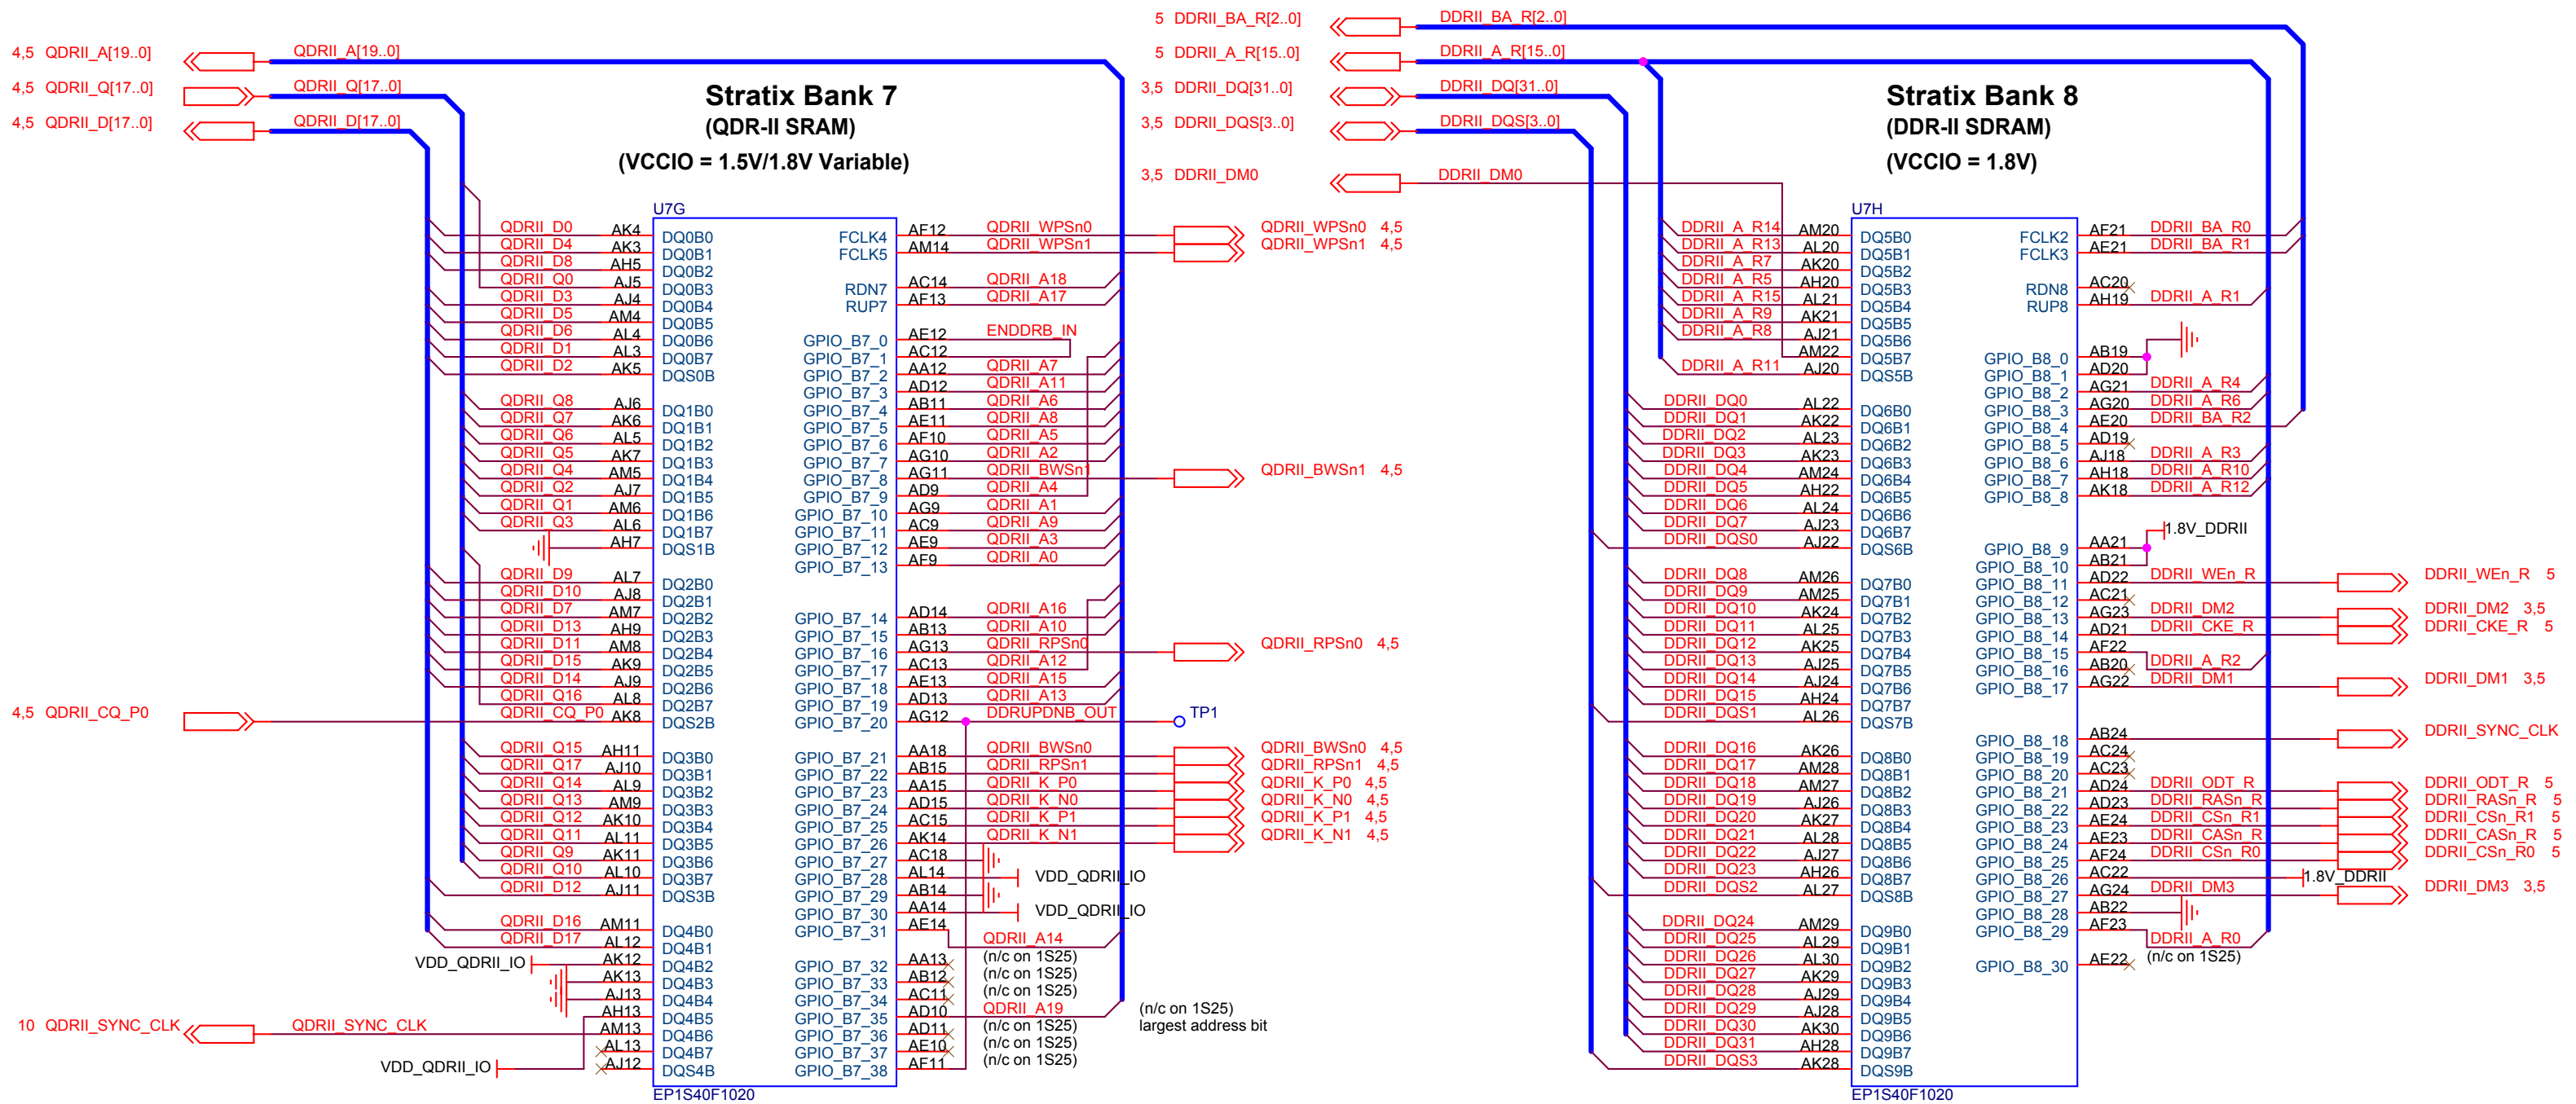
4,5 QDRII_A[19..0] QDRII_A[19..0]
4,5 QDRII_Q[17..0] QDRII_Q[17..0]
4,5 QDRII_D[17..0] QDRII_D[17..0]

Stratix Bank 7
(QDR-II SRAM)
(VCCIO = 1.5V/1.8V Variable)

5 DDRII_BA_R[2..0] DDRII_BA_R[2..0]
5 DDRII_A_R[15..0] DDRII_A_R[15..0]
3,5 DDRII_DQ[31..0] DDRII_DQ[31..0]
3,5 DDRII_DQS[3..0] DDRII_DQS[3..0]
3,5 DDRII_DM0 DDRII_DM0

Stratix Bank 8
(DDR-II SDRAM)
(VCCIO = 1.8V)

U7G
QDRII_D0 AK4 DQ0B0
QDRII_D4 AK3 DQ0B1
QDRII_D8 AH5 DQ0B2
QDRII_Q0 AJ5 DQ0B3
QDRII_D3 AJ4 DQ0B4
QDRII_D5 AM4 DQ0B5
QDRII_D6 AL4 DQ0B6
QDRII_D1 AL3 DQ0B7
QDRII_D2 AK5 DQS0B
QDRII_Q8 AJ6 DQ1B0
QDRII_Q7 AK6 DQ1B1
QDRII_Q6 AL5 DQ1B2
QDRII_Q5 AK7 DQ1B3
QDRII_Q4 AM5 DQ1B4
QDRII_Q2 AJ7 DQ1B5
QDRII_Q1 AM6 DQ1B6
QDRII_Q3 AL6 DQ1B7
AH7 DQS1B
QDRII_D9 AL7 DQ2B0
QDRII_D10 AJ8 DQ2B1
QDRII_D7 AM7 DQ2B2
QDRII_D13 AH9 DQ2B3
QDRII_D11 AM8 DQ2B4
QDRII_D15 AK9 DQ2B5
QDRII_D14 AJ9 DQ2B6
QDRII_D16 AL8 DQ2B7
4,5 QDRII_CQ_P0 QDRII_CQ_P0 AK8 DQS2B
QDRII_Q15 AH11 DQ3B0
QDRII_Q17 AJ10 DQ3B1
QDRII_Q14 AL9 DQ3B2
QDRII_Q13 AM9 DQ3B3
QDRII_Q12 AK10 DQ3B4
QDRII_Q11 AL11 DQ3B5
QDRII_Q9 AK11 DQ3B6
QDRII_Q10 AL10 DQ3B7
QDRII_D12 AJ11 DQS3B
QDRII_D16 AM11 DQ4B0
QDRII_D17 AL12 DQ4B1
VDD_QDRII_IO AK12 DQ4B2
AK13 DQ4B3
AJ13 DQ4B4
AH13 DQ4B5
10 QDRII_SYNC_CLK QDRII_SYNC_CLK AM13 DQ4B6
AL13 DQ4B7
VDD_QDRII_IO AJ12 DQS4B
EP1S40F1020

FCLK4 AF12 QDRII_WPSn0 QDRII_WPSn0 4,5
FCLK5 AM14 QDRII_WPSn1 QDRII_WPSn1 4,5
RDN7 AC14 QDRII_A18
RUP7 AF13 QDRII_A17
GPIO_B7_0 AE12 ENDDRB_IN
GPIO_B7_1 AC12
GPIO_B7_2 AA12 QDRII_A7
GPIO_B7_3 AD12 QDRII_A11
GPIO_B7_4 AB11 QDRII_A6
GPIO_B7_5 AE11 QDRII_A8
GPIO_B7_6 AF10 QDRII_A5
GPIO_B7_7 AG10 QDRII_A2
GPIO_B7_8 AG11 QDRII_BWSn1 QDRII_BWSn1 4,5
GPIO_B7_9 AD9 QDRII_A4
GPIO_B7_10 AG9 QDRII_A1
GPIO_B7_11 AC9 QDRII_A9
GPIO_B7_12 AE9 QDRII_A3
GPIO_B7_13 AF9 QDRII_A0
GPIO_B7_14 AD14 QDRII_A16
GPIO_B7_15 AB13 QDRII_A10
GPIO_B7_16 AG13 QDRII_RPSn0 QDRII_RPSn0 4,5
GPIO_B7_17 AC13 QDRII_A12
GPIO_B7_18 AE13 QDRII_A15
GPIO_B7_19 AD13 QDRII_A13
GPIO_B7_20 AG12 DDRUPDNB_OUT TP1
GPIO_B7_21 AA18 QDRII_BWSn0 QDRII_BWSn0 4,5
GPIO_B7_22 AB15 QDRII_RPSn1 QDRII_RPSn1 4,5
GPIO_B7_23 AA15 QDRII_K_P0 QDRII_K_P0 4,5
GPIO_B7_24 AD15 QDRII_K_N0 QDRII_K_N0 4,5
GPIO_B7_25 AC15 QDRII_K_P1 QDRII_K_P1 4,5
GPIO_B7_26 AK14 QDRII_K_N1 QDRII_K_N1 4,5
GPIO_B7_27 AC18
GPIO_B7_28 AL14 VDD_QDRII_IO
GPIO_B7_29 AB14
GPIO_B7_30 AA14 VDD_QDRII_IO
GPIO_B7_31 AE14 QDRII_A14
GPIO_B7_32 AA13 (n/c on 1S25)
GPIO_B7_33 AB12 (n/c on 1S25)
GPIO_B7_34 AC11 (n/c on 1S25)
GPIO_B7_35 AD10 QDRII_A19 (n/c on 1S25) largest address bit
GPIO_B7_36 AD11 (n/c on 1S25)
GPIO_B7_37 AE10 (n/c on 1S25)
GPIO_B7_38 AF11 (n/c on 1S25)

U7H
DDRII_A_R14 AM20 DQ5B0
DDRII_A_R13 AL20 DQ5B1
DDRII_A_R7 AK20 DQ5B2
DDRII_A_R5 AH20 DQ5B3
DDRII_A_R15 AL21 DQ5B4
DDRII_A_R9 AK21 DQ5B5
DDRII_A_R8 AJ21 DQ5B6
AM22 DQ5B7
DDRII_A_R11 AJ20 DQS5B
DDRII_DQ0 AL22 DQ6B0
DDRII_DQ1 AK22 DQ6B1
DDRII_DQ2 AL23 DQ6B2
DDRII_DQ3 AK23 DQ6B3
DDRII_DQ4 AM24 DQ6B4
DDRII_DQ5 AH22 DQ6B5
DDRII_DQ6 AL24 DQ6B6
DDRII_DQ7 AJ23 DQ6B7
DDRII_DQS0 AJ22 DQS6B
DDRII_DQ8 AM26 DQ7B0
DDRII_DQ9 AM25 DQ7B1
DDRII_DQ10 AK24 DQ7B2
DDRII_DQ11 AL25 DQ7B3
DDRII_DQ12 AK25 DQ7B4
DDRII_DQ13 AJ25 DQ7B5
DDRII_DQ14 AJ24 DQ7B6
DDRII_DQ15 AH24 DQ7B7
DDRII_DQS1 AL26 DQS7B
DDRII_DQ16 AK26 DQ8B0
DDRII_DQ17 AM28 DQ8B1
DDRII_DQ18 AM27 DQ8B2
DDRII_DQ19 AJ26 DQ8B3
DDRII_DQ20 AK27 DQ8B4
DDRII_DQ21 AL28 DQ8B5
DDRII_DQ22 AJ27 DQ8B6
DDRII_DQ23 AH26 DQ8B7
DDRII_DQS2 AL27 DQS8B
DDRII_DQ24 AM29 DQ9B0
DDRII_DQ25 AL29 DQ9B1
DDRII_DQ26 AL30 DQ9B2
DDRII_DQ27 AK29 DQ9B3
DDRII_DQ28 AJ29 DQ9B4
DDRII_DQ29 AJ28 DQ9B5
DDRII_DQ30 AK30 DQ9B6
DDRII_DQ31 AH28 DQ9B7
DDRII_DQS3 AK28 DQS9B
EP1S40F1020

FCLK2 AF21 DDRII_BA_R0
FCLK3 AE21 DDRII_BA_R1
RDN8 AC20
RUP8 AH19 DDRII_A_R1
GPIO_B8_0 AB19
GPIO_B8_1 AD20
GPIO_B8_2 AG21 DDRII_A_R4
GPIO_B8_3 AG20 DDRII_A_R6
GPIO_B8_4 AE20 DDRII_BA_R2
GPIO_B8_5 AD19
GPIO_B8_6 AJ18 DDRII_A_R3
GPIO_B8_7 AH18 DDRII_A_R10
GPIO_B8_8 AK18 DDRII_A_R12
1.8V_DDRII
GPIO_B8_9 AA21
GPIO_B8_10 AB21
GPIO_B8_11 AD22 DDRII_WEn_R DDRII_WEn_R 5
GPIO_B8_12 AC21
GPIO_B8_13 AG23 DDRII_DM2 DDRII_DM2 3,5
GPIO_B8_14 AD21 DDRII_CKE_R DDRII_CKE_R 5
GPIO_B8_15 AF22
GPIO_B8_16 AB20 DDRII_A_R2
GPIO_B8_17 AG22 DDRII_DM1 DDRII_DM1 3,5
GPIO_B8_18 AB24 DDRII_SYNC_CLK
GPIO_B8_19 AC24
GPIO_B8_20 AC23
GPIO_B8_21 AD24 DDRII_ODT_R DDRII_ODT_R 5
GPIO_B8_22 AD23 DDRII_RASn_R DDRII_RASn_R 5
GPIO_B8_23 AE24 DDRII_CSn_R1 DDRII_CSn_R1 5
GPIO_B8_24 AE23 DDRII_CASn_R DDRII_CASn_R 5
GPIO_B8_25 AF24 DDRII_CSn_R0 DDRII_CSn_R0 5
GPIO_B8_26 AC22 1.8V_DDRII
GPIO_B8_27 AG24 DDRII_DM3 DDRII_DM3 3,5
GPIO_B8_28 AB22
GPIO_B8_29 AF23 DDRII_A_R0
GPIO_B8_30 AE22 (n/c on 1S25)